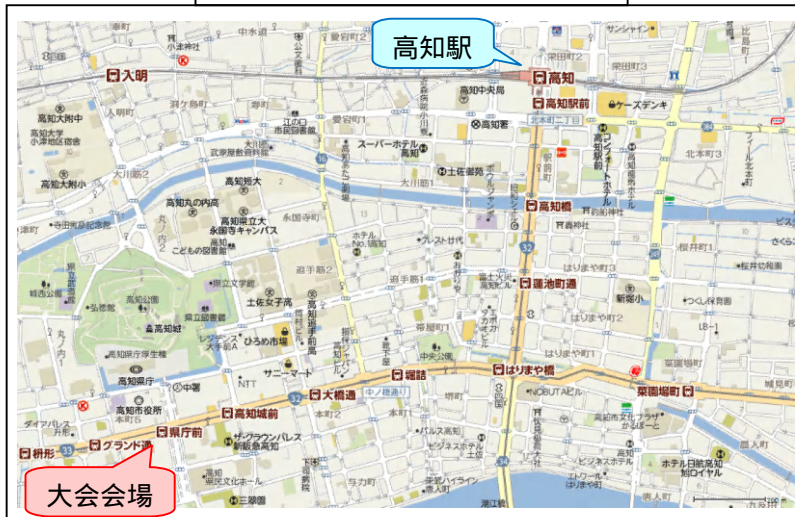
高知駅

入明

高知

高知駅前

ケーズデンキ

高知橋

蓮池町通

はりまや橋

菜園場町

堀詰

大橋通

高知城前

県庁前

グランド通

枡形

高知大附中

高知大学

高知短大

高知丸の内高

高知県立大

永国寺キャンパス

こどもの図書館

高知公園

高知城

高知県庁

高知市役所

高知中央局

高知署

スーパーホテル高知

土佐電鉄

ひろめ市場

土佐女子高

サニーマート

NTT

ザ・クラウンパレス新阪急高知

中の橋通り

NOBUTAビル

ホテル日航高知旭ロイヤル

高知県民文化ホール

三翠園

追手前小

新堀小

高知中央高

蓮池町

はりまや町

はりまや町3

北本町1

北本町2

北本町3

栄田町2

栄田町3

桜井町1

桜井町2

大川筋1

大川筋2

永国寺町

丸ノ内2

本町1

本町2

本町3

帯屋町1

帯屋町2

中の島

与力町

高知大丸

パルス高知

サンシャイン

大会会場